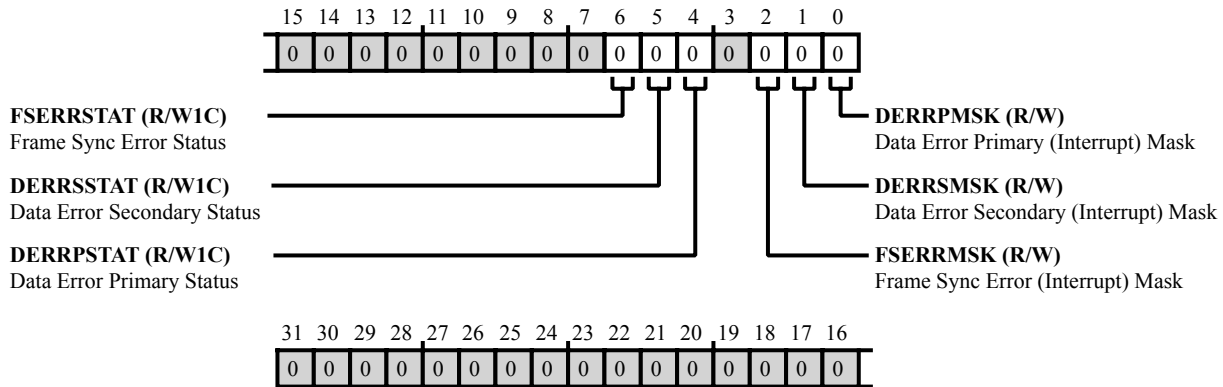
15 14 13 12 11 10 9 8 7 6 5 4 3 2 1 0

| 0 | 0 | 0 | 0 | 0 | 0 | 0 | 0 | 0 | 0 | 0 | 0 | 0 | 0 | 0 | 0 |
|---|---|---|---|---|---|---|---|---|---|---|---|---|---|---|---|

**FSERRSTAT (R/W1C)**
Frame Sync Error Status

**DERRSSTAT (R/W1C)**
Data Error Secondary Status

**DERRPSTAT (R/W1C)**
Data Error Primary Status

**DERRPMSK (R/W)**
Data Error Primary (Interrupt) Mask

**DERRSMSK (R/W)**
Data Error Secondary (Interrupt) Mask

**FSERRMSK (R/W)**
Frame Sync Error (Interrupt) Mask

31 30 29 28 27 26 25 24 23 22 21 20 19 18 17 16

| 0 | 0 | 0 | 0 | 0 | 0 | 0 | 0 | 0 | 0 | 0 | 0 | 0 | 0 | 0 | 0 |
|---|---|---|---|---|---|---|---|---|---|---|---|---|---|---|---|